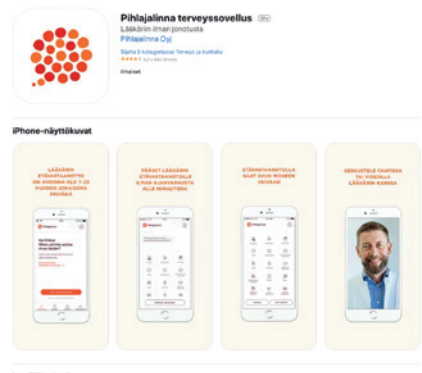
Pihlajalinna terveyssovellus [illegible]
Lääkärin ilman jonotusta
Pihlajalinna Oyj
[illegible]
★★★★★ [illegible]
Ilmainen

iPhone-näyttökuvat

LÄÄKÄRIN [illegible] ON AVOINNA KLO 7–22 VUODEN JOKAISENA PÄIVÄNÄ

PÄÄSET LÄÄKÄRIN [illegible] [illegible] ALLE MINUUTISSA

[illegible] SAAT OMAN HOIDON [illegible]

KESKUSTELE CHATISSA TAI VIDEOLLA LÄÄKÄRIN KANSSA